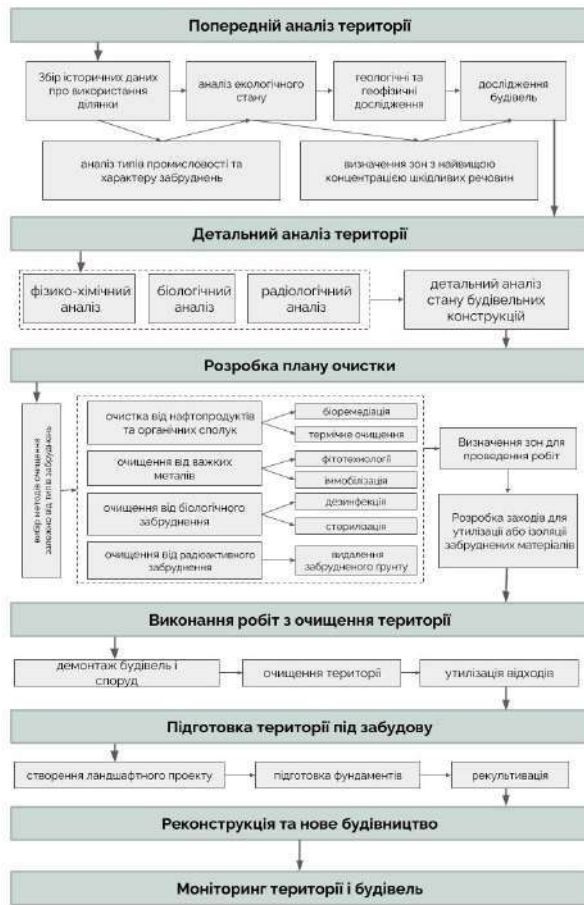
Попередній аналіз території

Збір історичних даних про використання ділянки

аналіз екологічного стану

геологічні та геофізичні дослідження

дослідження будівель

аналіз типів промисловості та характеру забруднень

визначення зон з найвищою концентрацією шкідливих речовин

Детальний аналіз території

фізико-хімічний аналіз

біологічний аналіз

радіологічний аналіз

детальний аналіз стану будівельних конструкцій

Розробка плану очистки

вибір методів очищення залежно від типів забруднень

очистка від нафтопродуктів та органічних сполук

біоремедіація

термічне очищення

очищення від важких металів

фітотехнології

іммобілізація

очищення від біологічного забруднення

дезинфекція

стерилізація

очищення від радіоактивного забруднення

видалення забрудненого ґрунту

Визначення зон для проведення робіт

Розробка заходів для утилізації або ізоляції забруднених матеріалів

Виконання робіт з очищення території

демонтаж будівель і споруд

очищення території

утилізація відходів

Підготовка території під забудову

створення ландшафтного проекту

підготовка фундаментів

рекультивація

Реконструкція та нове будівництво

Моніторинг території і будівель